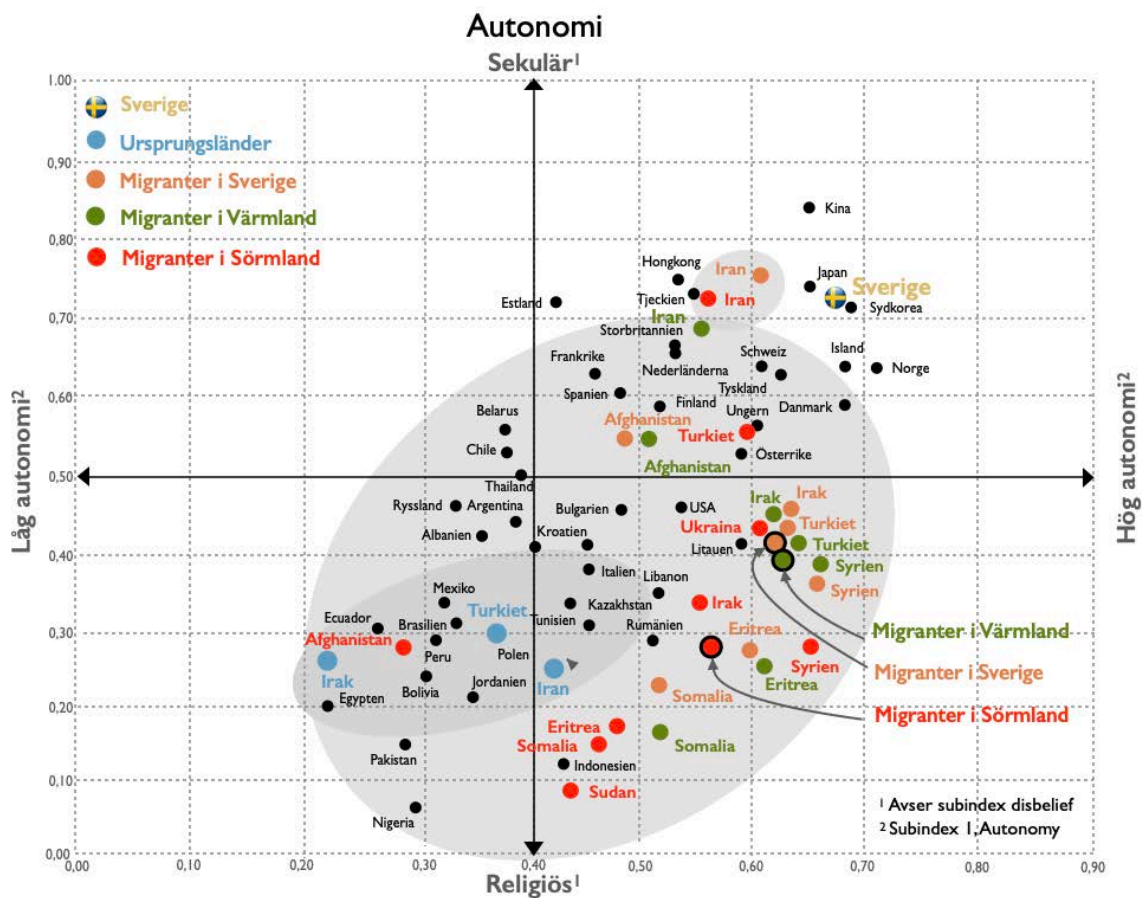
Autonomi

Sekulär¹

Religiös¹

Låg autonomi²

Hög autonomi²

Sverige
Ursprungsländer
Migranter i Sverige
Migranter i Värmland
Migranter i Sörmland

1,00
0,90
0,80
0,70
0,60
0,50
0,40
0,30
0,20
0,10
0,00

0,00 0,10 0,20 0,30 0,40 0,50 0,60 0,70 0,80 0,90

Kina
Japan
Sverige
Sydkorea
Hongkong
Iran
Iran
Estland
Tjeckien
Iran
Storbritannien
Island
Norge
Schweiz
Frankrike
Nederländerna
Tyskland
Spanien
Finland
Ungern
Danmark
Belarus
Afghanistan
Turkiet
Chile
Afghanistan
Österrike
Thailand
Irak
Irak
Ryssland
Argentina
Bulgarien
USA
Ukraina
Turkiet
Albanien
Kroatien
Litauen
Turkiet
Syrien
Italien
Syrien
Mexiko
Libanon
Ecuador
Brasilien
Turkiet
Kazakhstan
Irak
Afghanistan
Tunisien
Rumänien
Peru
Polen
Eritrea
Irak
Iran
Syrien
Bolivia
Jordanien
Eritrea
Egypten
Somalia
Eritrea
Somalia
Somalia
Pakistan
Indonesien
Sudan
Nigeria

Migranter i Värmland
Migranter i Sverige
Migranter i Sörmland

¹ Avser subindex disbelief
² Subindex 1, Autonomy